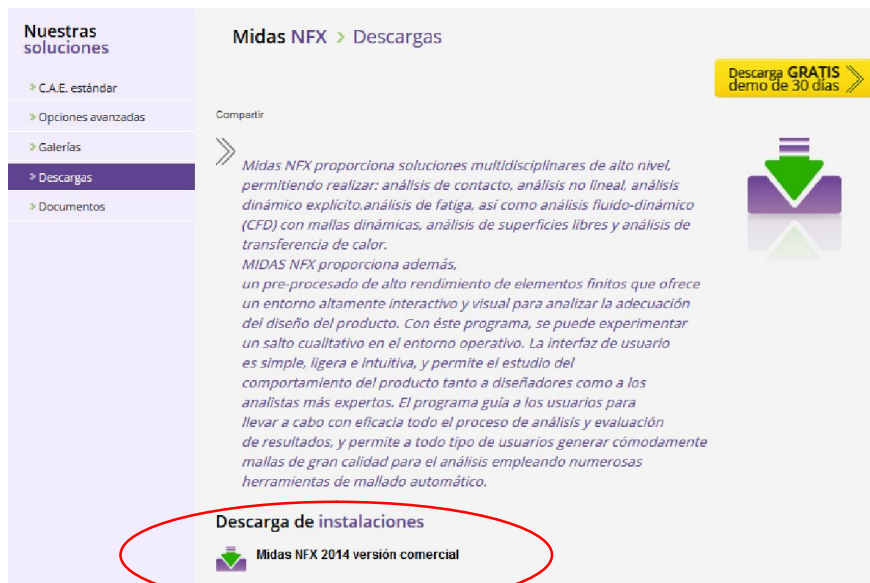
Nuestras soluciones

C.A.E. estándar
Opciones avanzadas
Galerías
Descargas
Documentos

Midas NFX > Descargas

Descarga GRATIS demo de 30 días

Compartir

Midas NFX proporciona soluciones multidisciplinares de alto nivel, permitiendo realizar: análisis de contacto, análisis no lineal, análisis dinámico explícito,análisis de fatiga, así como análisis fluido-dinámico (CFD) con mallas dinámicas, análisis de superficies libres y análisis de transferencia de calor.
MIDAS NFX proporciona además,
un pre-procesado de alto rendimiento de elementos finitos que ofrece un entorno altamente interactivo y visual para analizar la adecuación del diseño del producto. Con éste programa, se puede experimentar un salto cualitativo en el entorno operativo. La interfaz de usuario es simple, ligera e intuitiva, y permite el estudio del comportamiento del producto tanto a diseñadores como a los analistas más expertos. El programa guía a los usuarios para llevar a cabo con eficacia todo el proceso de análisis y evaluación de resultados, y permite a todo tipo de usuarios generar cómodamente mallas de gran calidad para el análisis empleando numerosas herramientas de mallado automático.

Descarga de instalaciones

Midas NFX 2014 versión comercial